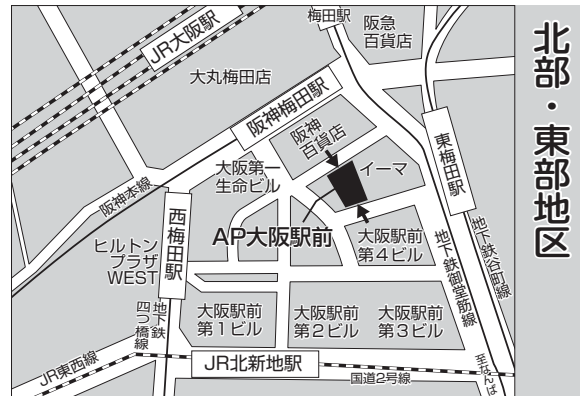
北部・東部地区

JR大阪駅
梅田駅
阪急百貨店
大丸梅田店
阪神梅田駅
阪神百貨店
イーマ
東梅田駅
大阪第一生命ビル
阪神本線
西梅田駅
ヒルトンプラザWEST
AP大阪駅前
大阪駅前第4ビル
地下鉄御堂筋線
地下鉄谷町線
四つ橋線
地下鉄
大阪駅前第1ビル
大阪駅前第2ビル
大阪駅前第3ビル
JR東西線
JR北新地駅
国道2号線
至なんば